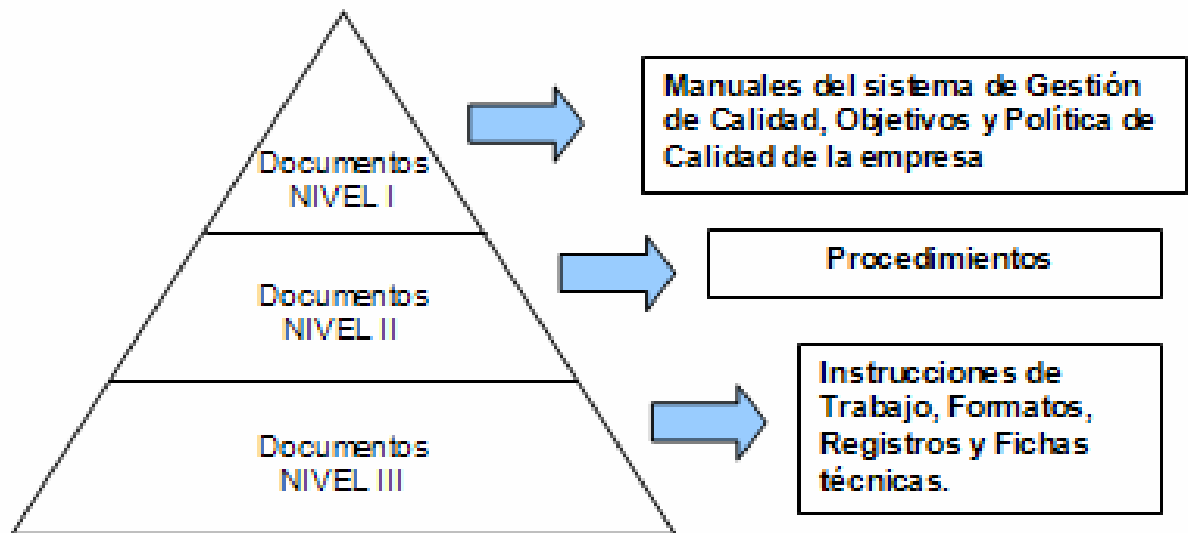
Documentos
NIVEL I

Manuales del sistema de Gestión de Calidad, Objetivos y Política de Calidad de la empresa

Documentos
NIVEL II

Procedimientos

Documentos
NIVEL III

Instrucciones de Trabajo, Formatos, Registros y Fichas técnicas.